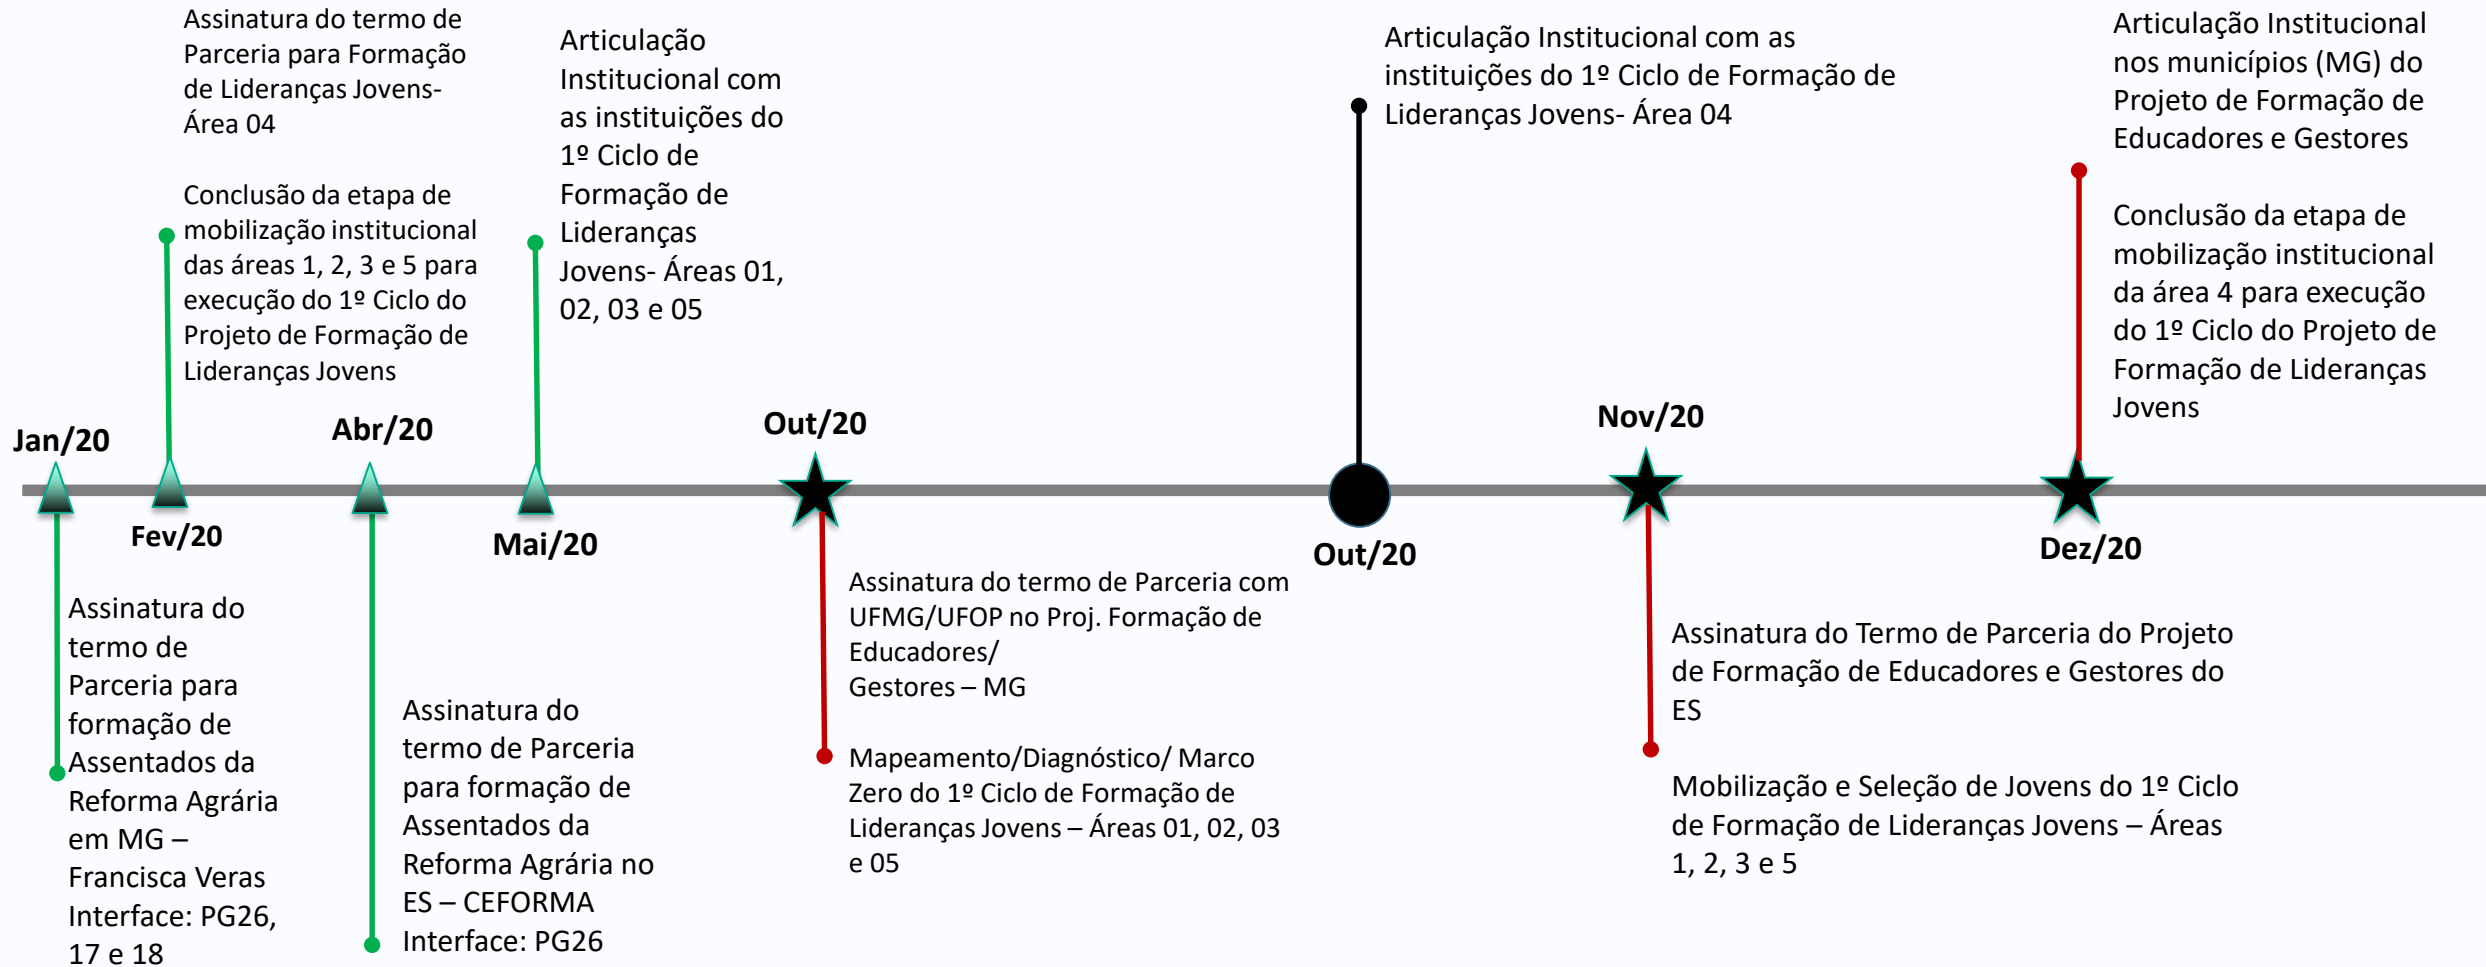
Assinatura do termo de Parceria para Formação de Lideranças Jovens- Área 04

Conclusão da etapa de mobilização institucional das áreas 1, 2, 3 e 5 para execução do 1º Ciclo do Projeto de Formação de Lideranças Jovens

Articulação Institucional com as instituições do 1º Ciclo de Formação de Lideranças Jovens- Áreas 01, 02, 03 e 05

Articulação Institucional com as instituições do 1º Ciclo de Formação de Lideranças Jovens- Área 04

Articulação Institucional nos municípios (MG) do Projeto de Formação de Educadores e Gestores

Conclusão da etapa de mobilização institucional da área 4 para execução do 1º Ciclo do Projeto de Formação de Lideranças Jovens

Jan/20

Abr/20

Out/20

Nov/20

Fev/20

Mai/20

Out/20

Dez/20

Assinatura do termo de Parceria para formação de Assentados da Reforma Agrária em MG – Francisca Veras Interface: PG26, 17 e 18

Assinatura do termo de Parceria para formação de Assentados da Reforma Agrária no ES – CEFORMA Interface: PG26

Assinatura do termo de Parceria com UFMG/UFOP no Proj. Formação de Educadores/ Gestores – MG

Mapeamento/Diagnóstico/ Marco Zero do 1º Ciclo de Formação de Lideranças Jovens – Áreas 01, 02, 03 e 05

Assinatura do Termo de Parceria do Projeto de Formação de Educadores e Gestores do ES

Mobilização e Seleção de Jovens do 1º Ciclo de Formação de Lideranças Jovens – Áreas 1, 2, 3 e 5